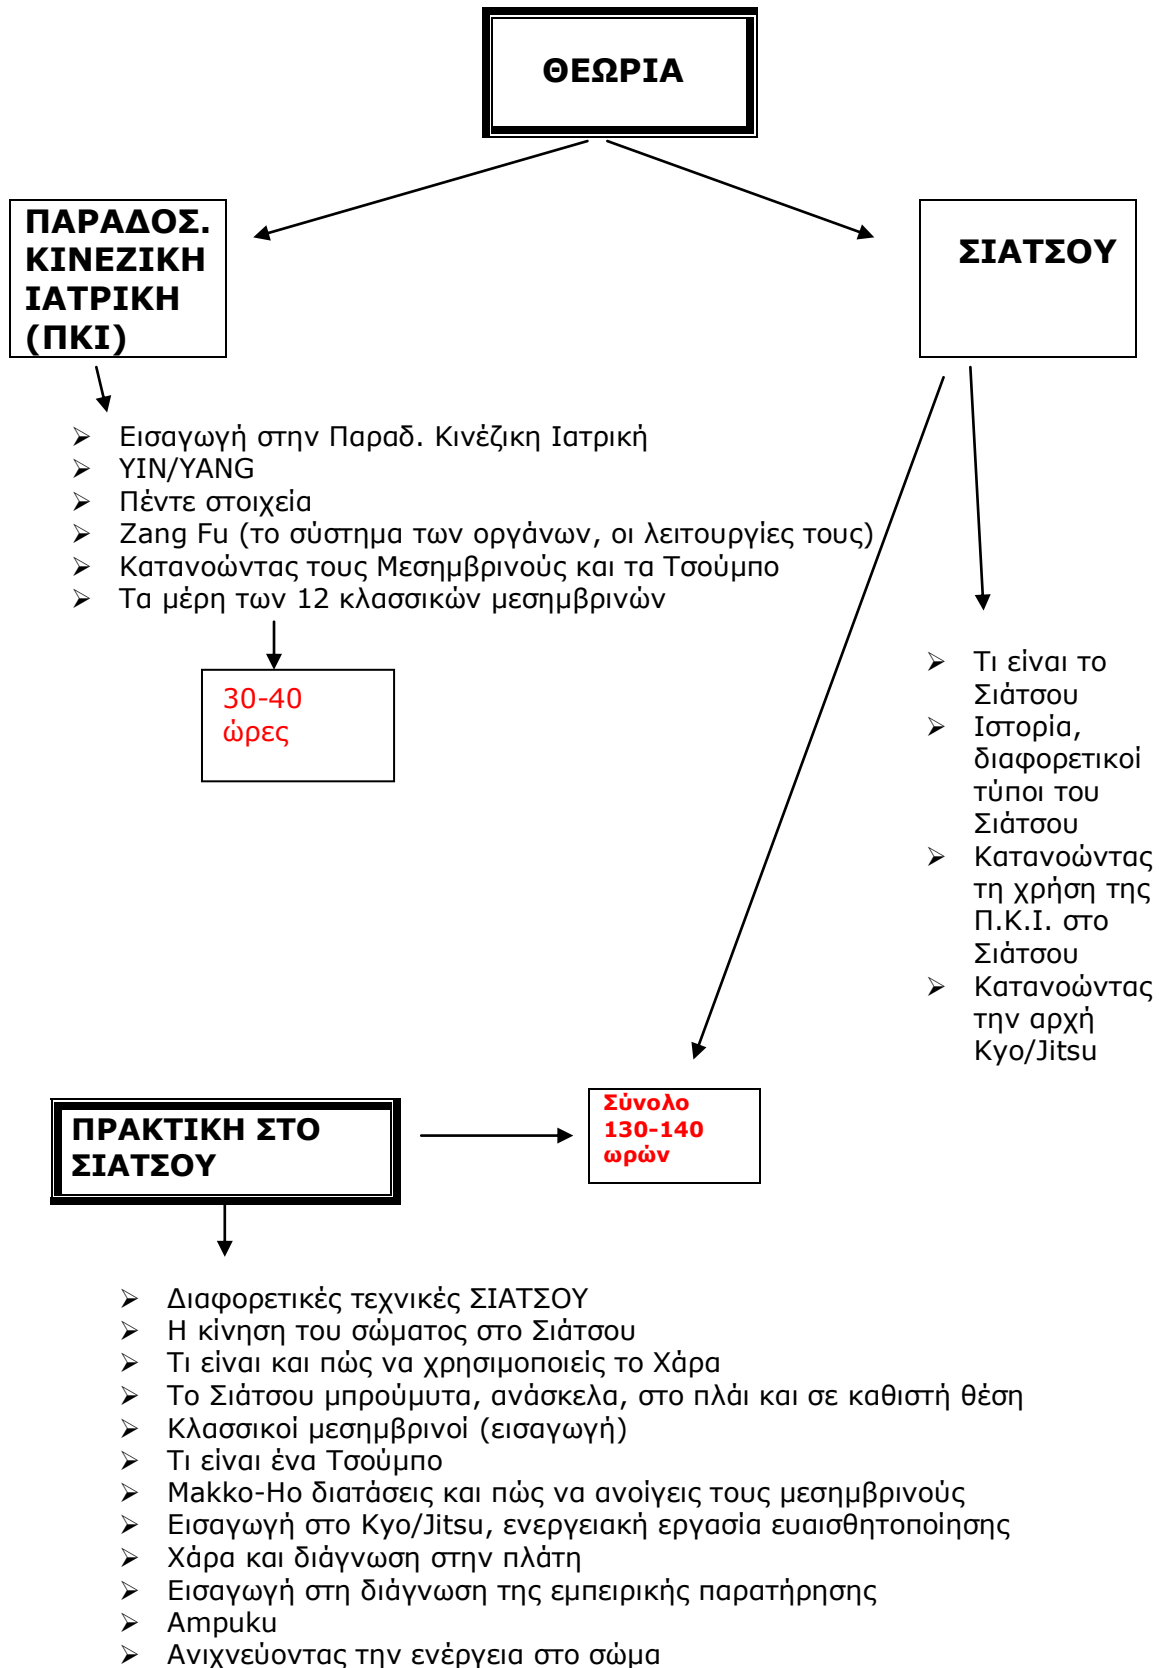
ΘΕΩΡΙΑ

ΠΑΡΑΔΟΣ. ΚΙΝΕΖΙΚΗ ΙΑΤΡΙΚΗ (ΠΚΙ)

ΣΙΑΤΣΟΥ

- Εισαγωγή στην Παραδ. Κινέζικη Ιατρική
- YIN/YANG
- Πέντε στοιχεία
- Zang Fu (το σύστημα των οργάνων, οι λειτουργίες τους)
- Κατανοώντας τους Μεσημβρινούς και τα Τσούμπο
- Τα μέρη των 12 κλασσικών μεσημβρινών

30-40 ώρες

- Τι είναι το Σιάτσου
- Ιστορία, διαφορετικοί τύποι του Σιάτσου
- Κατανοώντας τη χρήση της Π.Κ.Ι. στο Σιάτσου
- Κατανοώντας την αρχή Kyo/Jitsu

ΠΡΑΚΤΙΚΗ ΣΤΟ ΣΙΑΤΣΟΥ

Σύνολο 130-140 ωρών

- Διαφορετικές τεχνικές ΣΙΑΤΣΟΥ
- Η κίνηση του σώματος στο Σιάτσου
- Τι είναι και πώς να χρησιμοποιείς το Χάρα
- Το Σιάτσου μπρούμυτα, ανάσκελα, στο πλάι και σε καθιστή θέση
- Κλασσικοί μεσημβρινοί (εισαγωγή)
- Τι είναι ένα Τσούμπο
- Makko-Ho διατάσεις και πώς να ανοίγεις τους μεσημβρινούς
- Εισαγωγή στο Kyo/Jitsu, ενεργειακή εργασία ευαισθητοποίησης
- Χάρα και διάγνωση στην πλάτη
- Εισαγωγή στη διάγνωση της εμπειρικής παρατήρησης
- Ampuku
- Ανιχνεύοντας την ενέργεια στο σώμα